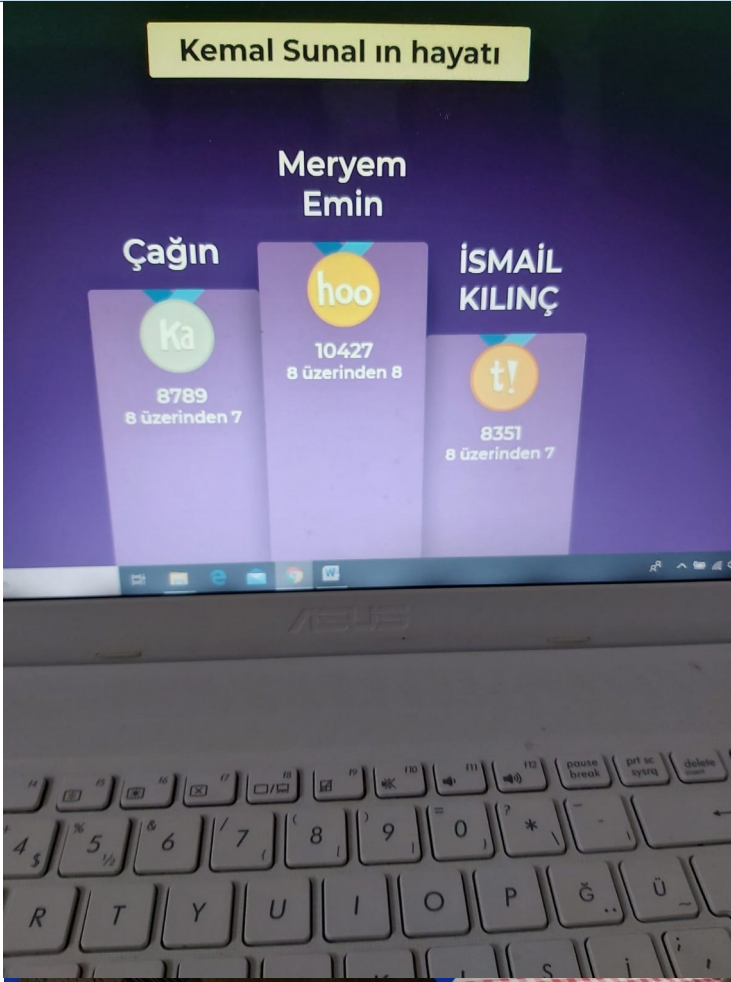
Kemal Sunal ın hayatı

Çağın
Ka
8789
8 üzerinden 7

Meryem Emin
hoo
10427
8 üzerinden 8

İSMAİL KILINÇ
t!
8351
8 üzerinden 7

ASUS

f4 f5 f6 f7 f8 f9 f10 f11 f12 pause break prt sc sysrq delete

4 $ 5 % ½ 6 & 7 / { 8 ( [ 9 ) ] 0 = } ? * \ - |

R T Y U I O P Ğ Ü

Ş İ ;